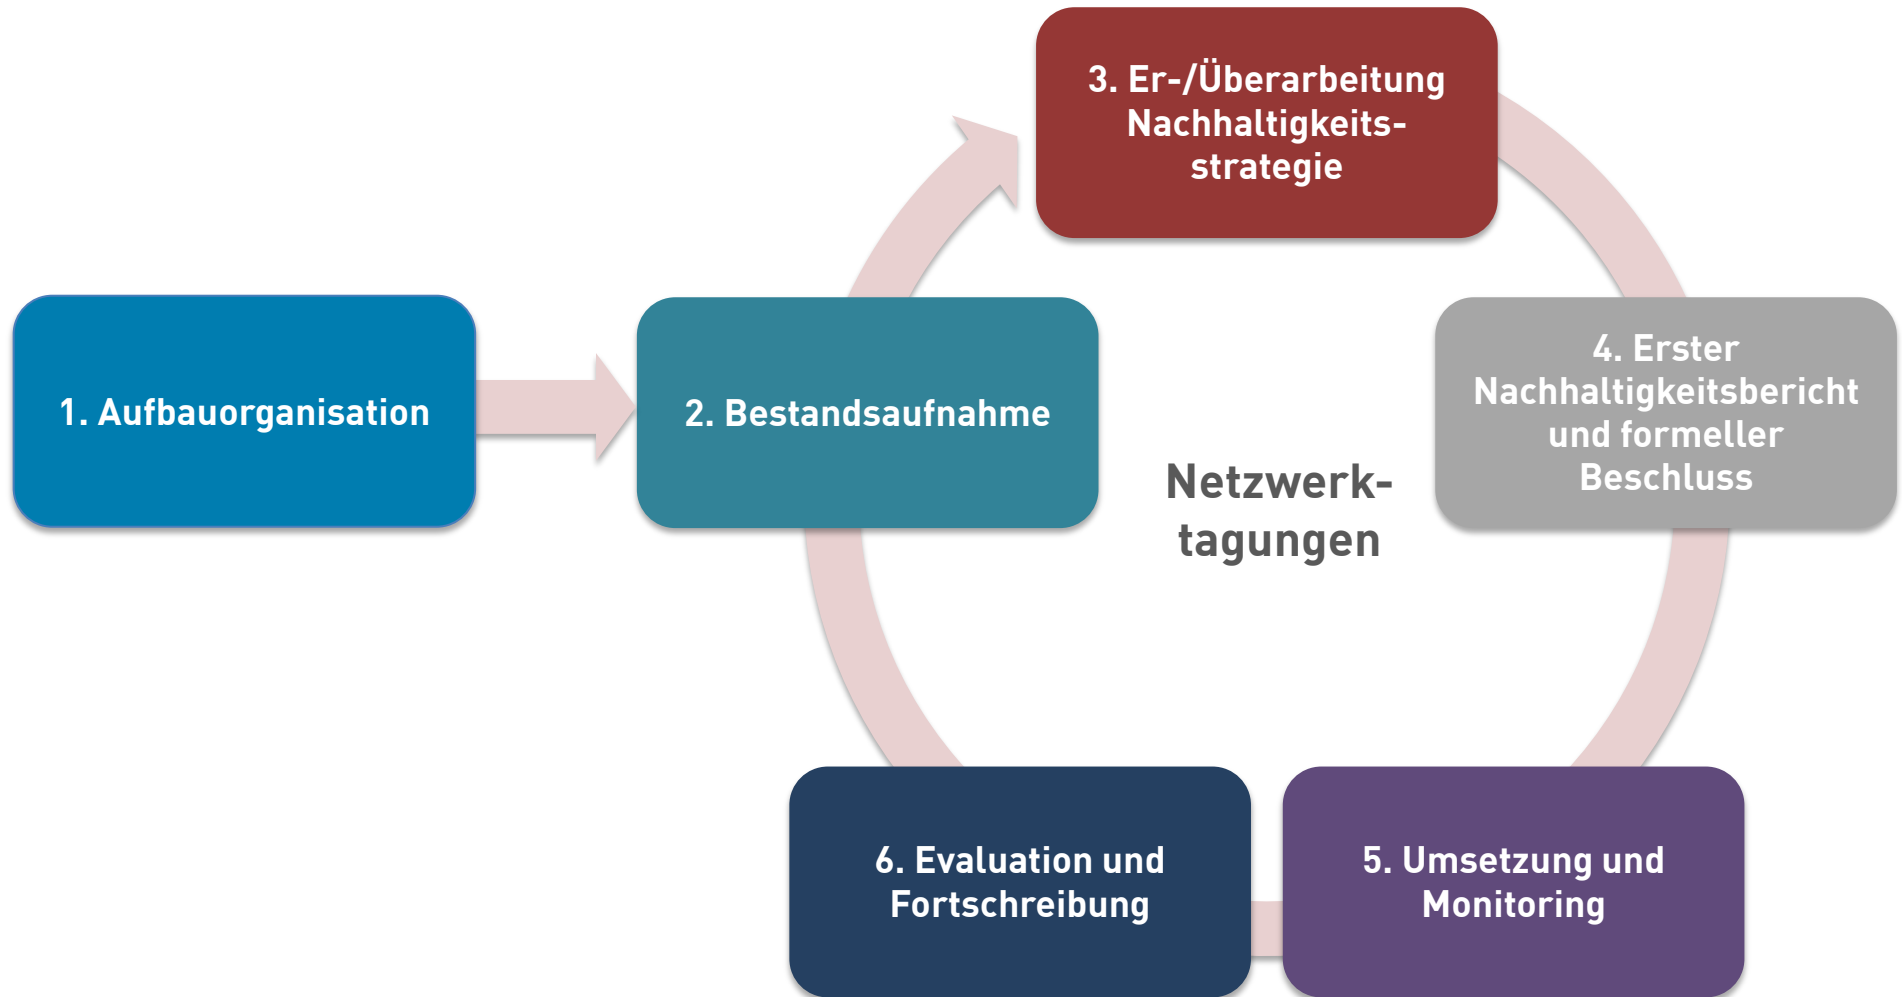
1. Aufbauorganisation

2. Bestandsaufnahme

3. Er-/Überarbeitung Nachhaltigkeitsstrategie

4. Erster Nachhaltigkeitsbericht und formeller Beschluss

Netzwerktagungen

5. Umsetzung und Monitoring

6. Evaluation und Fortschreibung